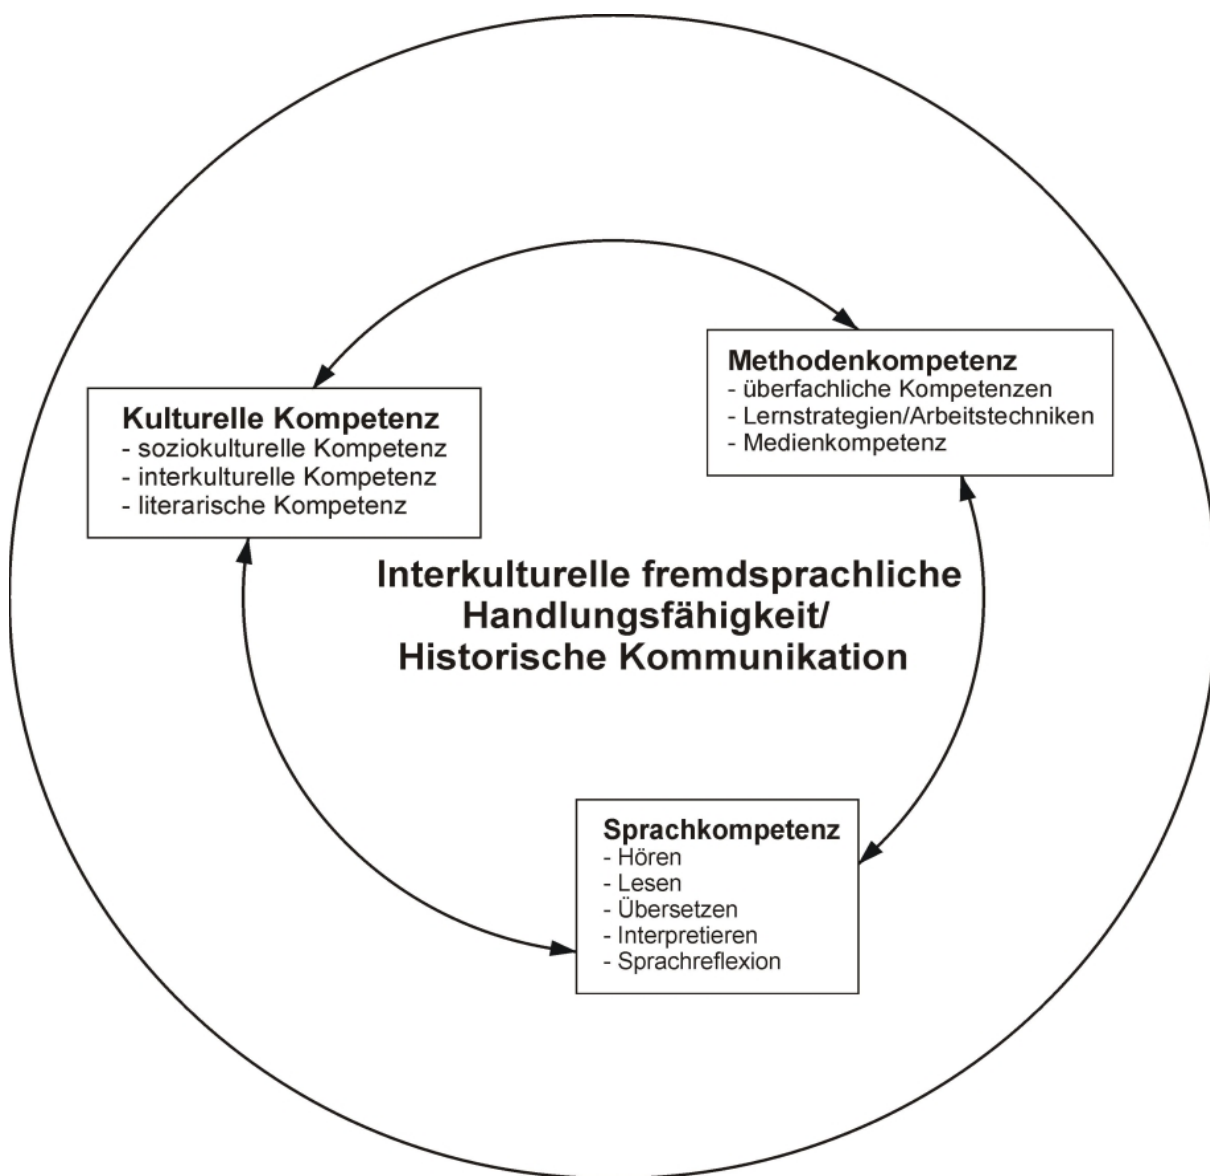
Methodenkompetenz
- überfachliche Kompetenzen
- Lernstrategien/Arbeitstechniken
- Medienkompetenz

Kulturelle Kompetenz
- soziokulturelle Kompetenz
- interkulturelle Kompetenz
- literarische Kompetenz

Interkulturelle fremdsprachliche Handlungsfähigkeit/ Historische Kommunikation

Sprachkompetenz
- Hören
- Lesen
- Übersetzen
- Interpretieren
- Sprachreflexion